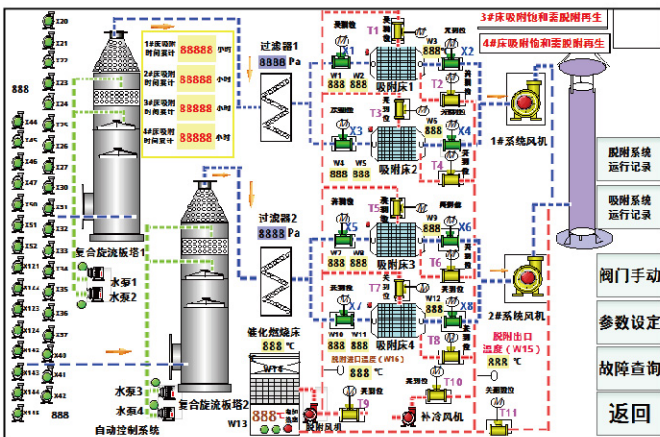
3#床吸附饱和需脱附再生
4#床吸附饱和需脱附再生

888

Z20
Z21
Z22
Z23
Z24
Z44
Z45
Z46
Z47
Z48
Z49
Z50
Z51
Z52
Z53
Z54
Z55
Z56
Z57
Z58
Z59
Z60
Z61
Z62
Z63

1#床吸附时间累计 88888 小时
2#床吸附时间累计 88888 小时
3#床吸附时间累计 88888 小时
4#床吸附时间累计 88888 小时

过滤器1
8888 Pa

过滤器2
8888 Pa

复合旋流板塔1
水泵1
水泵2

复合旋流板塔2
水泵3
水泵4

自动控制系统

888

T1
X1
W1 W2
888 888
吸附床1
T2
X2
W3
W4

X3
T3
W4 W5
888 888
吸附床2
T4
X4

T5
X5
吸附床3
T6
X6
888 888

T7
X7
W10 W11
888 888
吸附床4
T8
X8
W12

1#系统风机
2#系统风机

脱附系统运行记录
吸附系统运行记录

阀门手动
参数设定
故障查询
返回

催化燃烧床
888 ℃
W13
888

脱附进口温度（W16）
888 ℃
脱附出口温度（W15）
888 ℃

T9
T10
T11
补冷风机
脱附风机